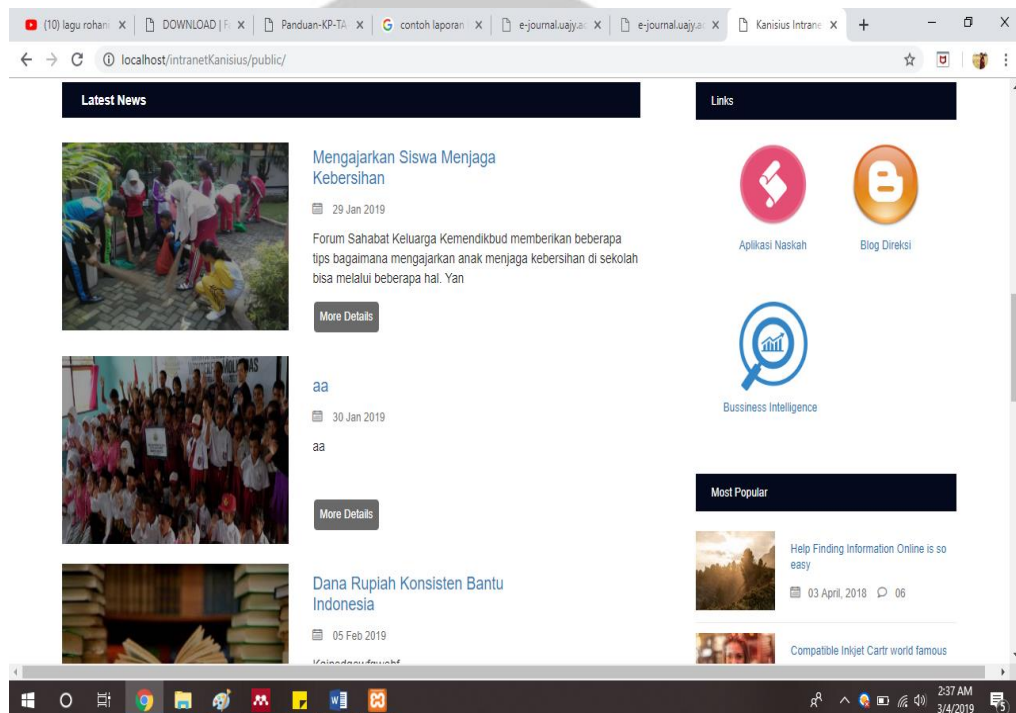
(10) lagu rohani | DOWNLOAD | F | Panduan-KP-TA | contoh laporan | e-journal.uajy.ac | e-journal.uajy.ac | Kanisius Intrane

localhost/intranetKanisius/public/

Latest News

Mengajarkan Siswa Menjaga Kebersihan

29 Jan 2019

Forum Sahabat Keluarga Kemendikbud memberikan beberapa tips bagaimana mengajarkan anak menjaga kebersihan di sekolah bisa melalui beberapa hal. Yan

More Details

aa

30 Jan 2019

aa

More Details

Dana Rupiah Konsisten Bantu Indonesia

05 Feb 2019

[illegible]

Links

Aplikasi Naskah

Blog Direksi

Bussiness Intelligence

Most Popular

Help Finding Information Online is so easy

03 April, 2018 06

Compatible Inkjet Cartr world famous

2:37 AM
3/4/2019